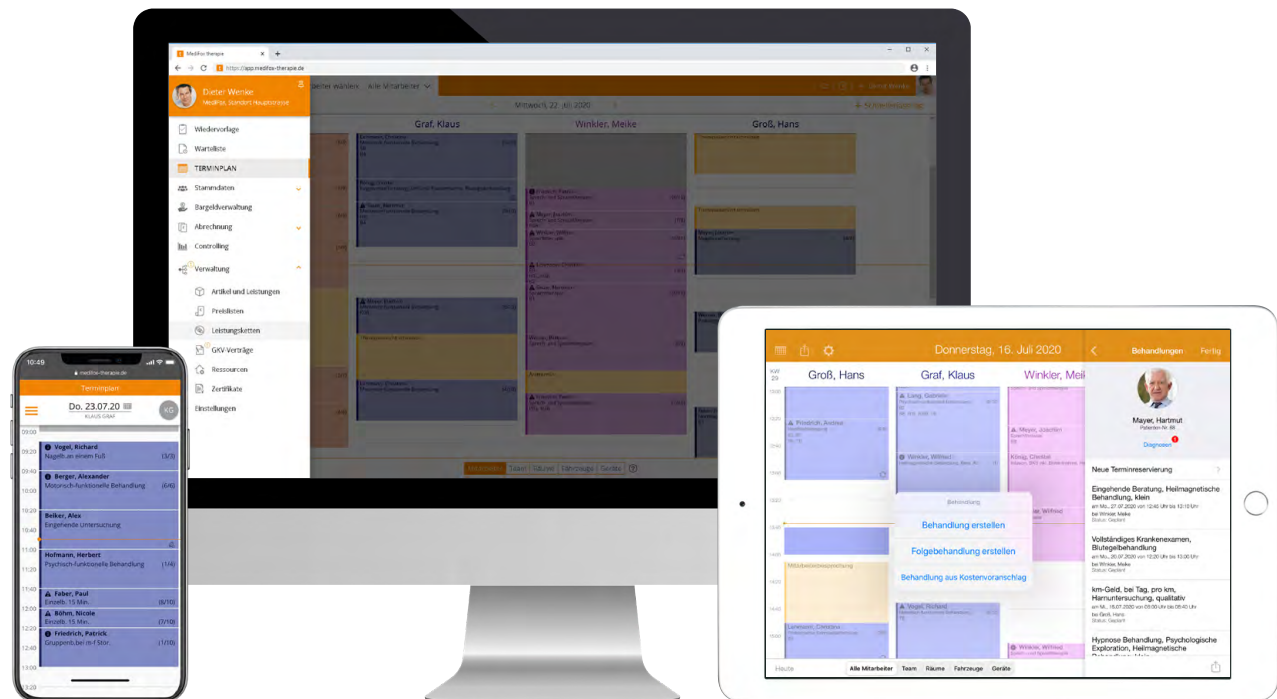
MediFox therapie
https://app.medifox-therapie.de

Dieter Wenke
MediFox Standort Hauptstraße

Wiedervorlage
Warteliste
TERMINPLAN
Stammdaten
Bargeldverwaltung
Abrechnung
Controlling
Verwaltung
Artikel und Leistungen
Preislisten
Leistungsketten
GKV-Verträge
Ressourcen
Zertifikate
Einstellungen

Mitarbeiter wählen
Alle Mitarbeiter
Mittwoch, 22. Juli 2020
Graf, Klaus
Winkler, Meike
Groß, Hans

Mitarbeiter | Team | Räume | Fahrzeuge | Geräte

10:49
medifox-therapie.de
Terminplan
Do. 23.07.20
KLAUS GRAF
KG
09:00
Vogel, Richard
Nagelb an einem Fuß (3/3)
Berger, Alexander
Motorisch-funktionelle Behandlung (6/6)
10:00
Belker, Alex
Eingehende Untersuchung
10:40
11:00
Hofmann, Herbert
Psychisch-funktionelle Behandlung (1/4)
11:20
11:40
Faber, Paul
Einzelb. 15 Min. (8/10)
12:00
Böhm, Nicole
Einzelb. 15 Min. (7/10)
12:20
Friedrich, Patrick
Gruppenb.bei m-f Stör. (1/10)
12:40
13:00

Donnerstag, 16. Juli 2020
Groß, Hans
Graf, Klaus
Winkler, Meike
Behandlung
Behandlung erstellen
Folgebehandlung erstellen
Behandlung aus Kostenvoranschlag
Behandlungen
Fertig
Mayer, Hartmut
Diagnosen
Neue Terminreservierung
Eingehende Beratung, Heilmagnetische Behandlung, klein
Vollständiges Krankenexamen, Blutegelbehandlung
km-Geld, bei Tag, pro km, Harnuntersuchung, qualitativ
Hypnose Behandlung, Psychologische Exploration, Heilmagnetische
Heute
Alle Mitarbeiter | Team | Räume | Fahrzeuge | Geräte